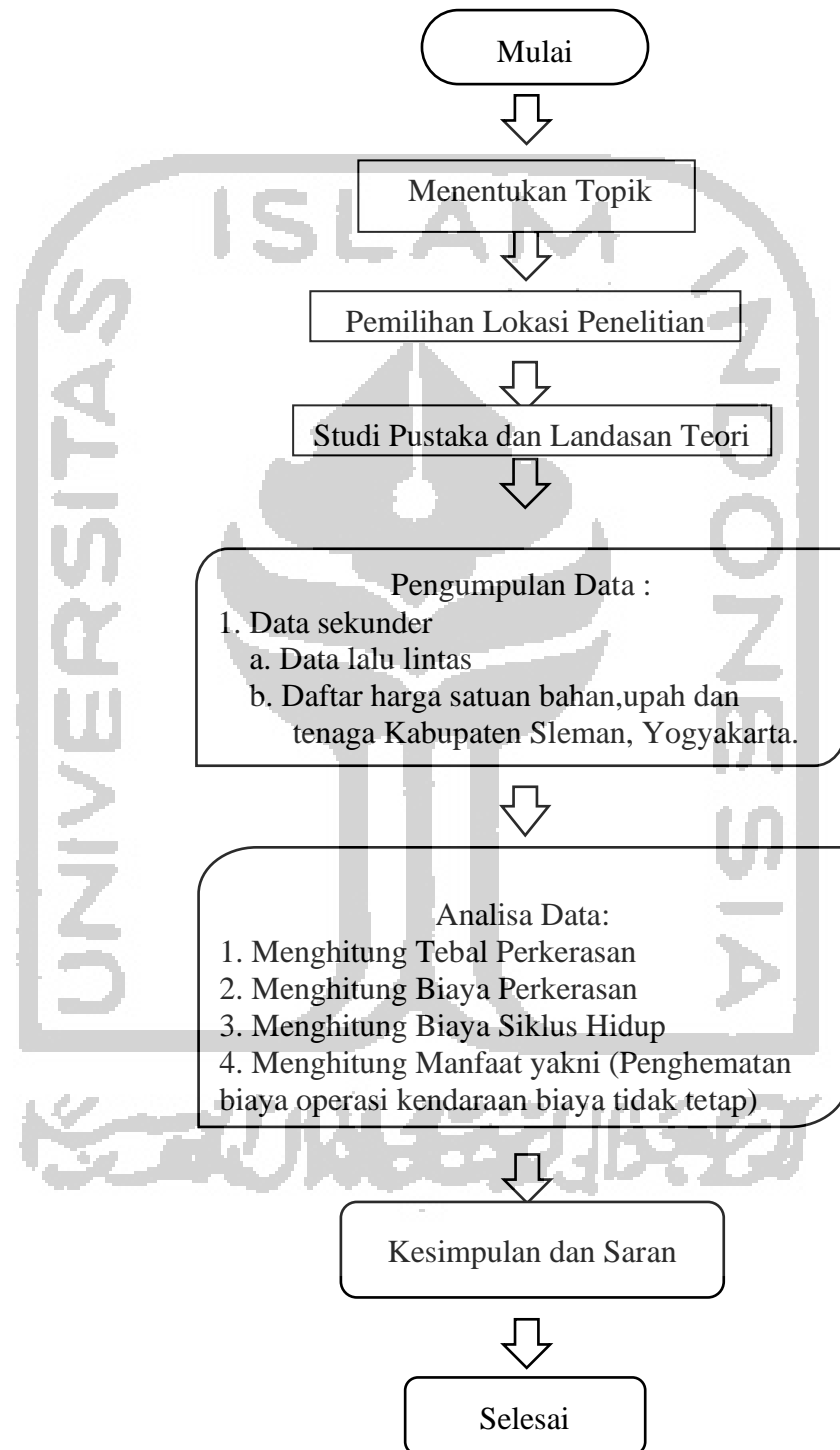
Mulai

Menentukan Topik

Pemilihan Lokasi Penelitian

Studi Pustaka dan Landasan Teori

Pengumpulan Data :
1. Data sekunder
a. Data lalu lintas
b. Daftar harga satuan bahan,upah dan tenaga Kabupaten Sleman, Yogyakarta.

Analisa Data:
1. Menghitung Tebal Perkerasan
2. Menghitung Biaya Perkerasan
3. Menghitung Biaya Siklus Hidup
4. Menghitung Manfaat yakni (Penghematan biaya operasi kendaraan biaya tidak tetap)

Kesimpulan dan Saran

Selesai

ISLAM UNIVERSITAS INDONESIA